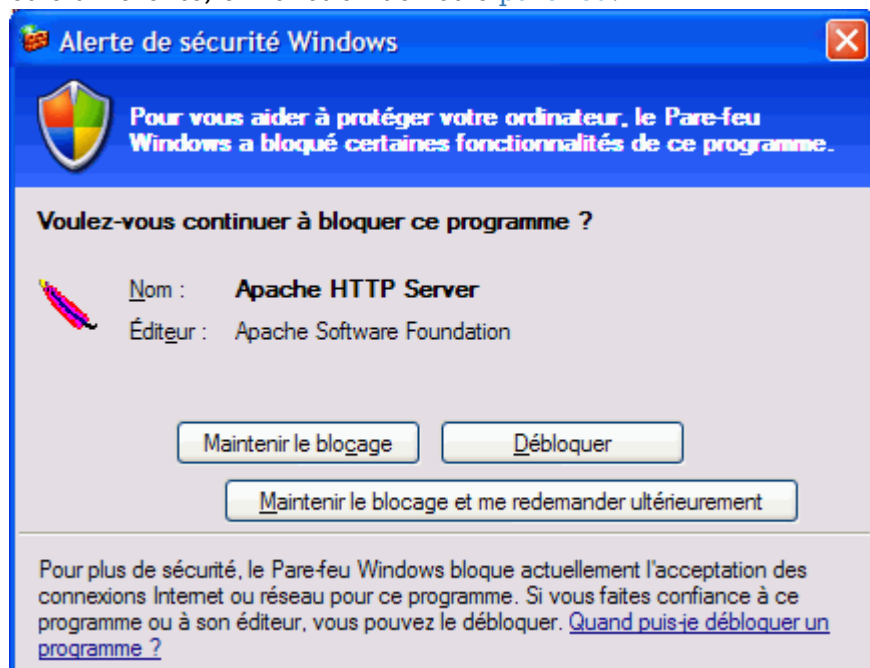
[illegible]

Alerte de sécurité Windows

Pour vous aider à protéger votre ordinateur, le Pare-feu Windows a bloqué certaines fonctionnalités de ce programme.

Voulez-vous continuer à bloquer ce programme ?

Nom : Apache HTTP Server
Éditeur : Apache Software Foundation

Maintenir le blocage
Débloquer
Maintenir le blocage et me redemander ultérieurement

Pour plus de sécurité, le Pare-feu Windows bloque actuellement l'acceptation des connexions Internet ou réseau pour ce programme. Si vous faites confiance à ce programme ou à son éditeur, vous pouvez le débloquer. Quand puis-je débloquer un programme ?